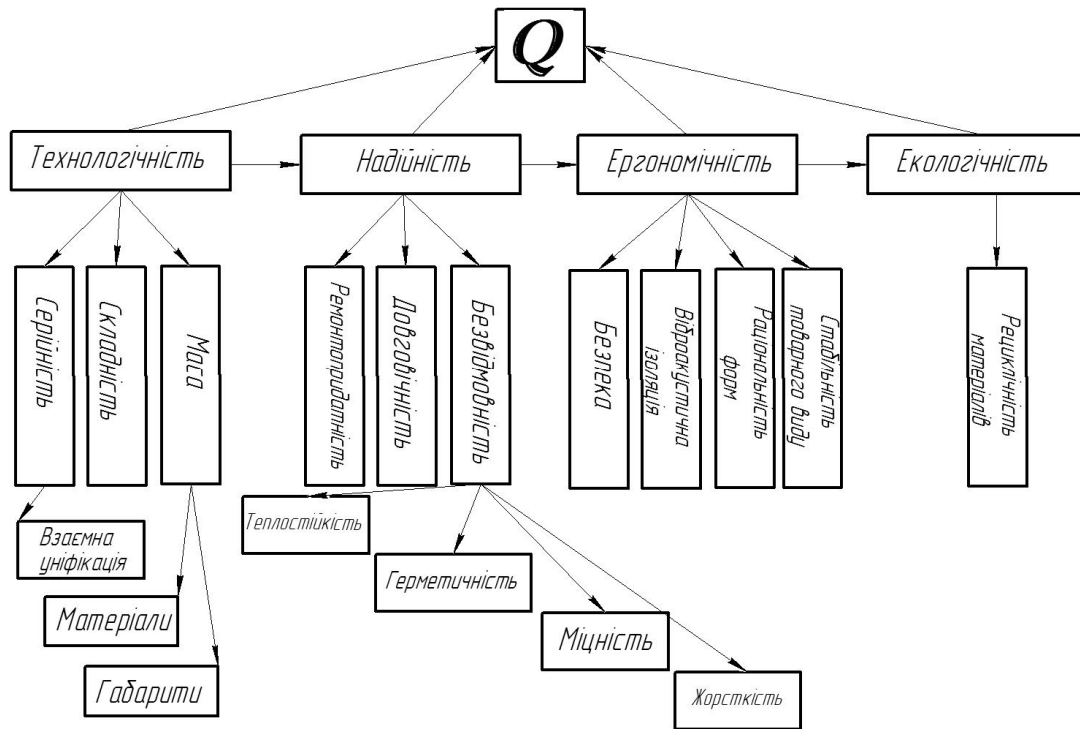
Q

Технологічність

Надійність

Ергономічність

Екологічність

Серійність

Складність

Маса

Ремонтопридатність

Довговічність

Безвідмовність

Безпека

Віброакустична ізоляція

Раціональність форм

Стабільність товарного виду

Рециклічність матеріалів

Взаємна уніфікація

Матеріали

Габарити

Теплостійкість

Герметичність

Міцність

Жорсткість